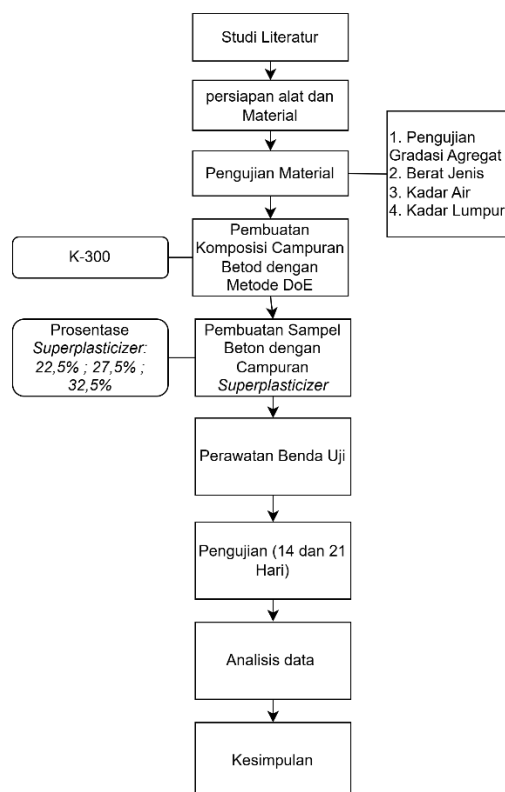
Studi Literatur

persiapan alat dan Material

Pengujian Material

1. Pengujian Gradasi Agregat
2. Berat Jenis
3. Kadar Air
4. Kadar Lumpur

K-300

Pembuatan Komposisi Campuran Betod dengan Metode DoE

Prosentase *Superplasticizer:* 22,5% ; 27,5% ; 32,5%

Pembuatan Sampel Beton dengan Campuran *Superplasticizer*

Perawatan Benda Uji

Pengujian (14 dan 21 Hari)

Analisis data

Kesimpulan